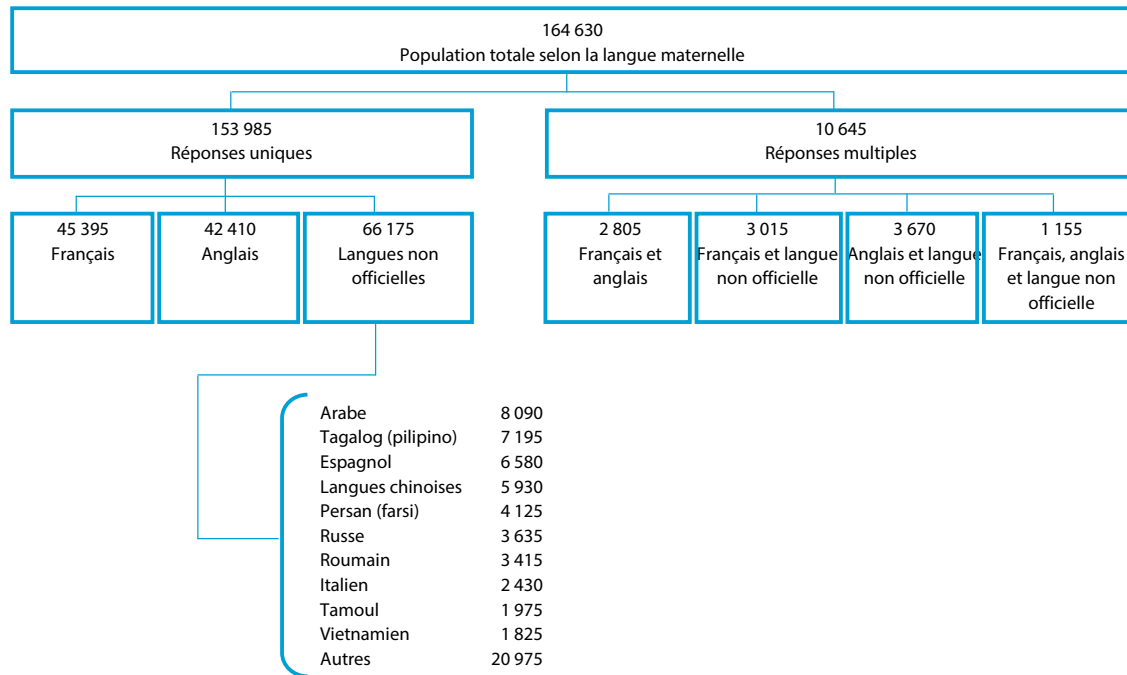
164 630
Population totale selon la langue maternelle

153 985
Réponses uniques

10 645
Réponses multiples

45 395
Français

42 410
Anglais

66 175
Langues non officielles

2 805
Français et anglais

3 015
Français et langue non officielle

3 670
Anglais et langue non officielle

1 155
Français, anglais et langue non officielle

| | |
|---|---|
| Arabe | 8 090 |
| Tagalog (pilipino) | 7 195 |
| Espagnol | 6 580 |
| Langues chinoises | 5 930 |
| Persan (farsi) | 4 125 |
| Russe | 3 635 |
| Roumain | 3 415 |
| Italien | 2 430 |
| Tamoul | 1 975 |
| Vietnamien | 1 825 |
| Autres | 20 975 |